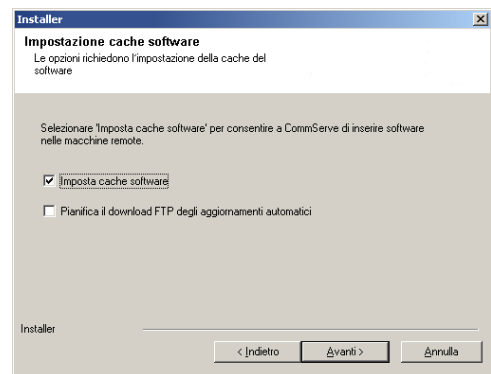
Installer

Impostazione cache software
Le opzioni richiedono l'impostazione della cache del software

Selezionare 'Imposta cache software' per consentire a CommServe di inserire software nelle macchine remote.

Imposta cache software

Pianifica il download FTP degli aggiornamenti automatici

Installer

< Indietro
Avanti >
Annulla